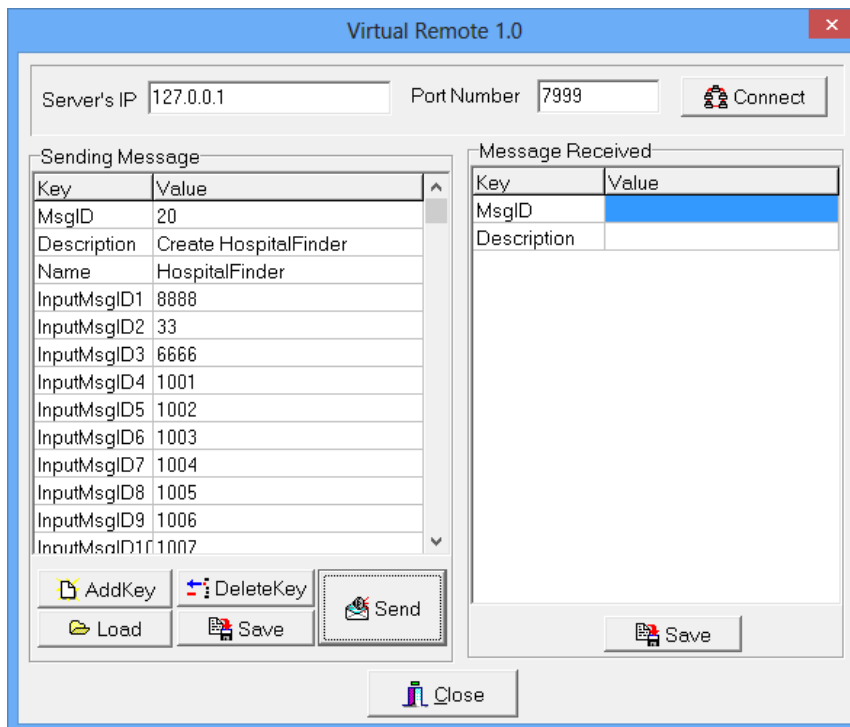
Virtual Remote 1.0

Server's IP 127.0.0.1

Port Number 7999

Connect

Sending Message

| Key | Value |
|---|---|
| MsgID | 20 |
| Description | Create HospitalFinder |
| Name | HospitalFinder |
| InputMsgID1 | 8888 |
| InputMsgID2 | 33 |
| InputMsgID3 | 6666 |
| InputMsgID4 | 1001 |
| InputMsgID5 | 1002 |
| InputMsgID6 | 1003 |
| InputMsgID7 | 1004 |
| InputMsgID8 | 1005 |
| InputMsgID9 | 1006 |
| InputMsgID1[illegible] | 1007 |

AddKey DeleteKey Send

Load Save

Message Received

| Key | Value |
|---|---|
| MsgID | |
| Description | |

Save

Close